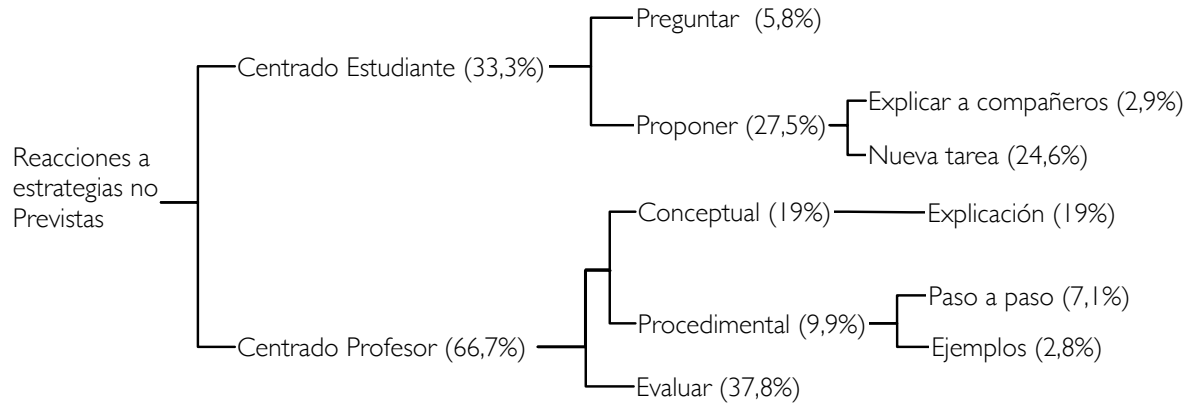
Reacciones a estrategias no Previstas

Centrado Estudiante (33,3%)

Preguntar (5,8%)

Proponer (27,5%)

Explicar a compañeros (2,9%)

Nueva tarea (24,6%)

Centrado Profesor (66,7%)

Conceptual (19%)

Explicación (19%)

Procedimental (9,9%)

Paso a paso (7,1%)

Ejemplos (2,8%)

Evaluar (37,8%)